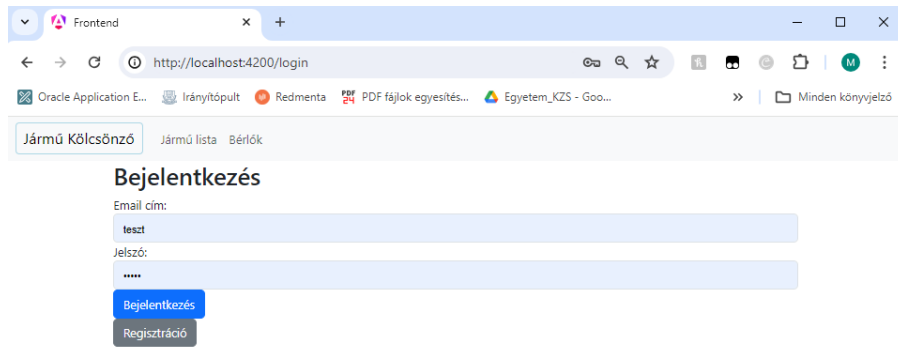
Frontend
http://localhost:4200/login
Oracle Application E... Irányítópult Redmenta PDF fájlok egyesítés... Egyetem_KZS - Goo...
»
Minden könyvjelző
M
Jármű Kölcsönző
Jármű lista Bérlők
Bejelentkezés
Email cím:
teszt
Jelszó:
•••••
Bejelentkezés
Regisztráció